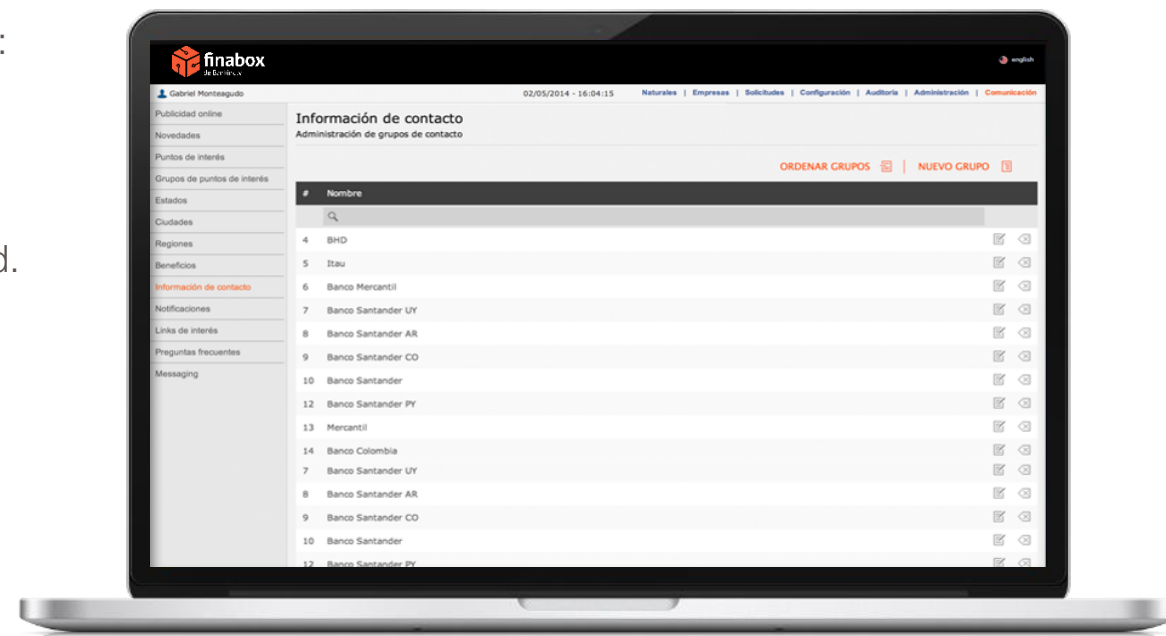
:

d.

finabox
de Bantotal

english

Gabriel Monteagudo

02/05/2014 - 16:04:15

Naturales | Empresas | Solicitudes | Configuración | Auditoría | Administración | Comunicación

Publicidad online
Novedades
Puntos de interés
Grupos de puntos de interés
Estados
Ciudades
Regiones
Beneficios
Información de contacto
Notificaciones
Links de interés
Preguntas frecuentes
Messaging

Información de contacto
Administración de grupos de contacto

ORDENAR GRUPOS | NUEVO GRUPO

| # | Nombre |
|---|---|
| 4 | BHD |
| 5 | Itau |
| 6 | Banco Mercantil |
| 7 | Banco Santander UY |
| 8 | Banco Santander AR |
| 9 | Banco Santander CO |
| 10 | Banco Santander |
| 12 | Banco Santander PY |
| 13 | Mercantil |
| 14 | Banco Colombia |
| 7 | Banco Santander UY |
| 8 | Banco Santander AR |
| 9 | Banco Santander CO |
| 10 | Banco Santander |
| 12 | Banco Santander PY |